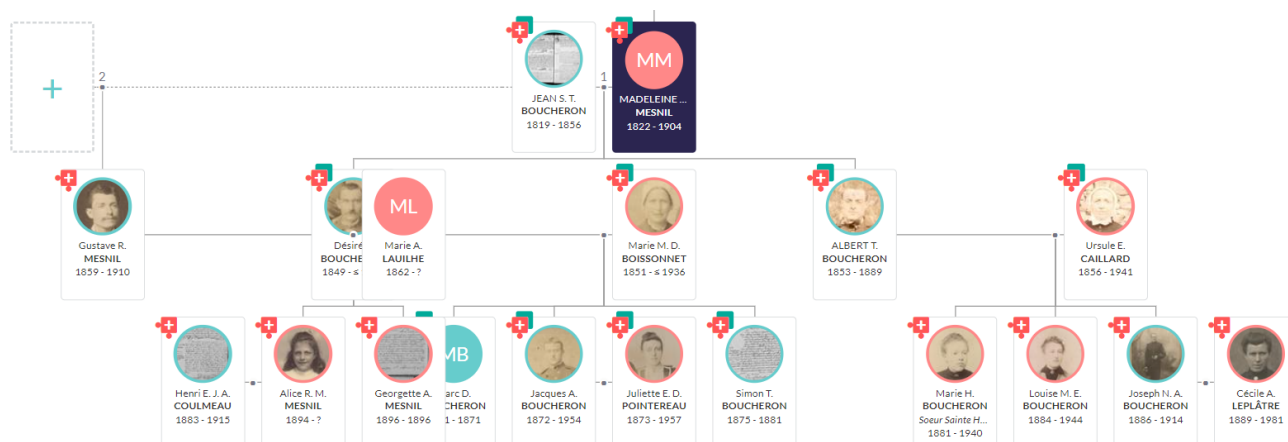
+

2

1

JEAN S. T.
BOUCHERON
1819 - 1856

MM
MADELEINE ...
MESNIL
1822 - 1904

Gustave R.
MESNIL
1859 - 1910

Désiré
BOUCHE
1849 - ≤

ML
Marie A.
LAULHE
1862 - ?

Marie M. D.
BOISSONNET
1851 - ≤ 1936

ALBERT T.
BOUCHERON
1853 - 1889

Ursule E.
CAILLARD
1856 - 1941

Henri E. J. A.
COULMEAU
1883 - 1915

Alice R. M.
MESNIL
1894 - ?

Georgette A.
MESNIL
1896 - 1896

MB
arc D.
CHERON
1 - 1871

Jacques A.
BOUCHERON
1872 - 1954

Juliette E. D.
POINTEREAU
1873 - 1957

Simon T.
BOUCHERON
1875 - 1881

Marie H.
BOUCHERON
Soeur Sainte H...
1881 - 1940

Louise M. E.
BOUCHERON
1884 - 1944

Joseph N. A.
BOUCHERON
1886 - 1914

Cécile A.
LEPLÂTRE
1889 - 1981